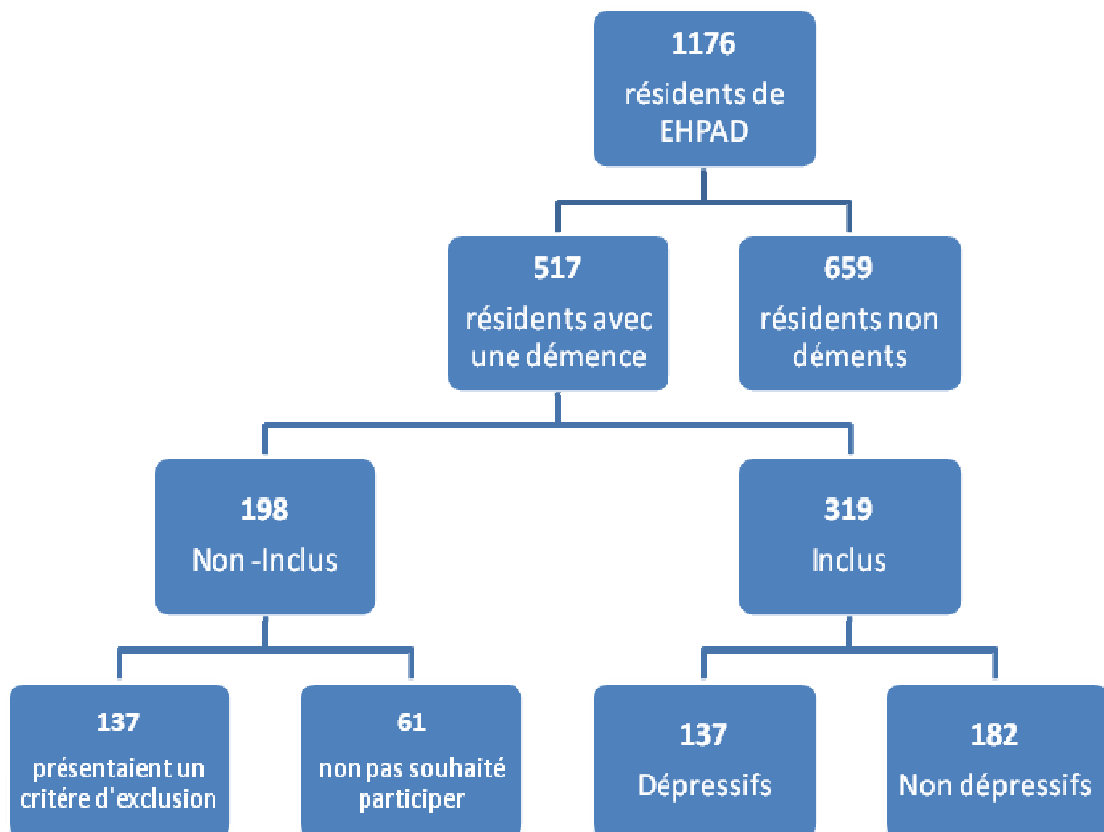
1176
résidents de EHPAD

517
résidents avec une démence

659
résidents non déments

198
Non -Inclus

319
Inclus

137
présentaient un critére d'exclusion

61
non pas souhaité participer

137
Dépressifs

182
Non dépressifs